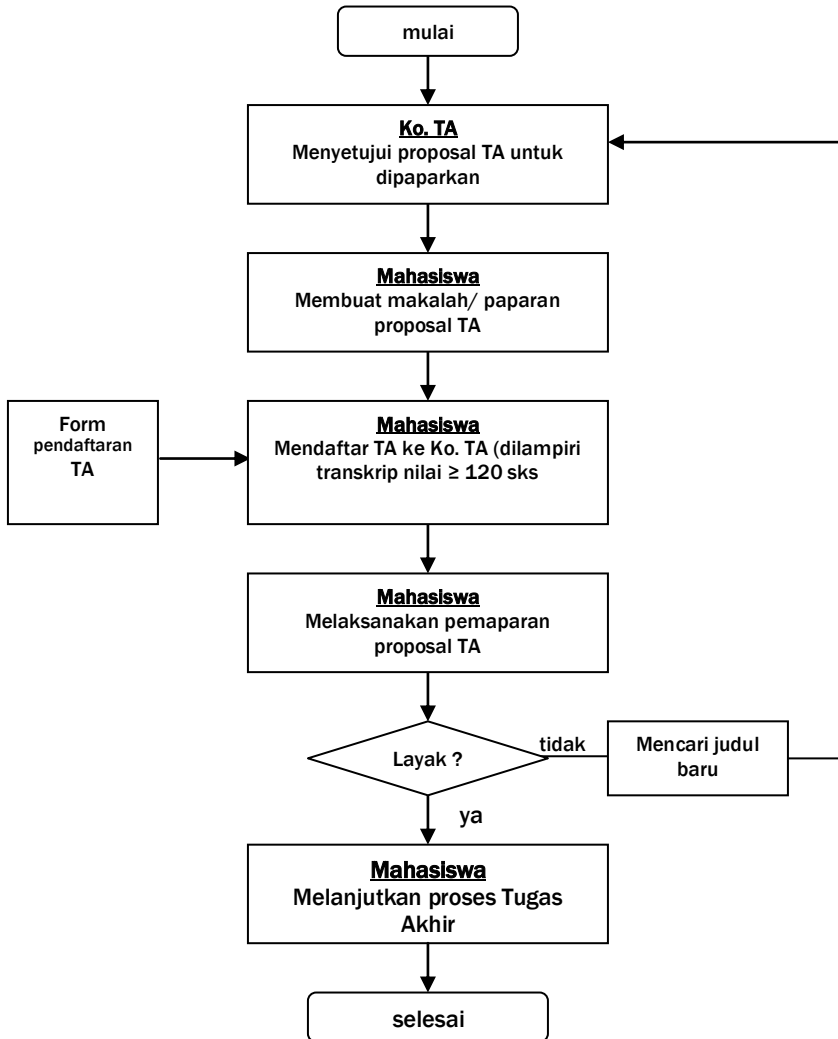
mulai

Ko. TA
Menyetujui proposal TA untuk dipaparkan

Mahasiswa
Membuat makalah/ paparan proposal TA

Form pendaftaran TA

Mahasiswa
Mendaftar TA ke Ko. TA (dilampiri transkrip nilai ≥ 120 sks

Mahasiswa
Melaksanakan pemaparan proposal TA

Layak ?

tidak

Mencari judul baru

ya

Mahasiswa
Melanjutkan proses Tugas Akhir

selesai